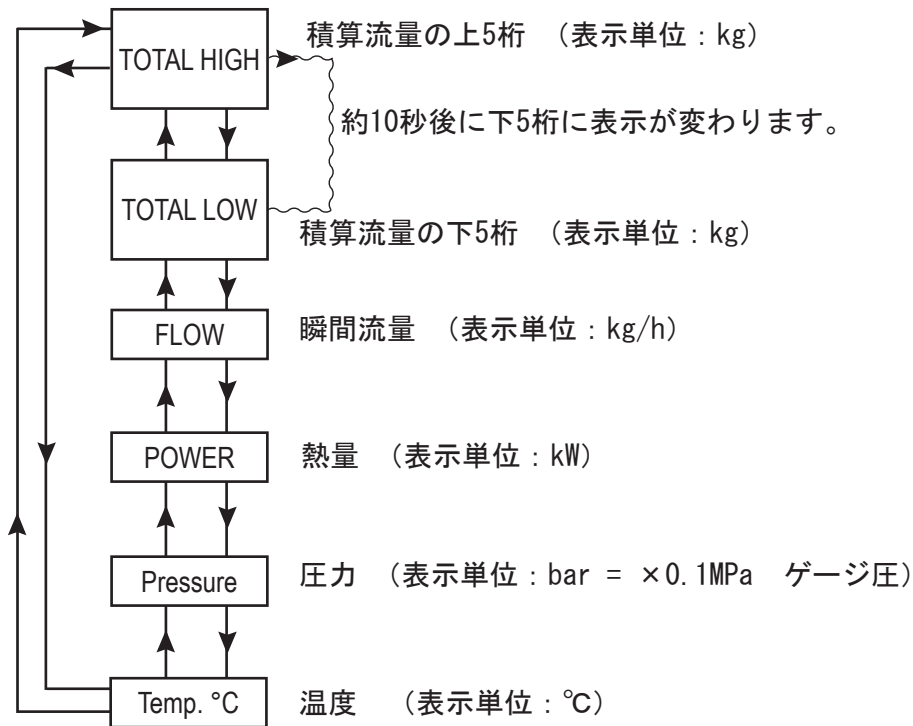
TOTAL HIGH

積算流量の上5桁 （表示単位：kg）

約10秒後に下5桁に表示が変わります。

TOTAL LOW

積算流量の下5桁 （表示単位：kg）

FLOW

瞬間流量 （表示単位：kg/h）

POWER

熱量 （表示単位：kW）

Pressure

圧力 （表示単位：bar = ×0.1MPa ゲージ圧）

Temp. °C

温度 （表示単位：℃）